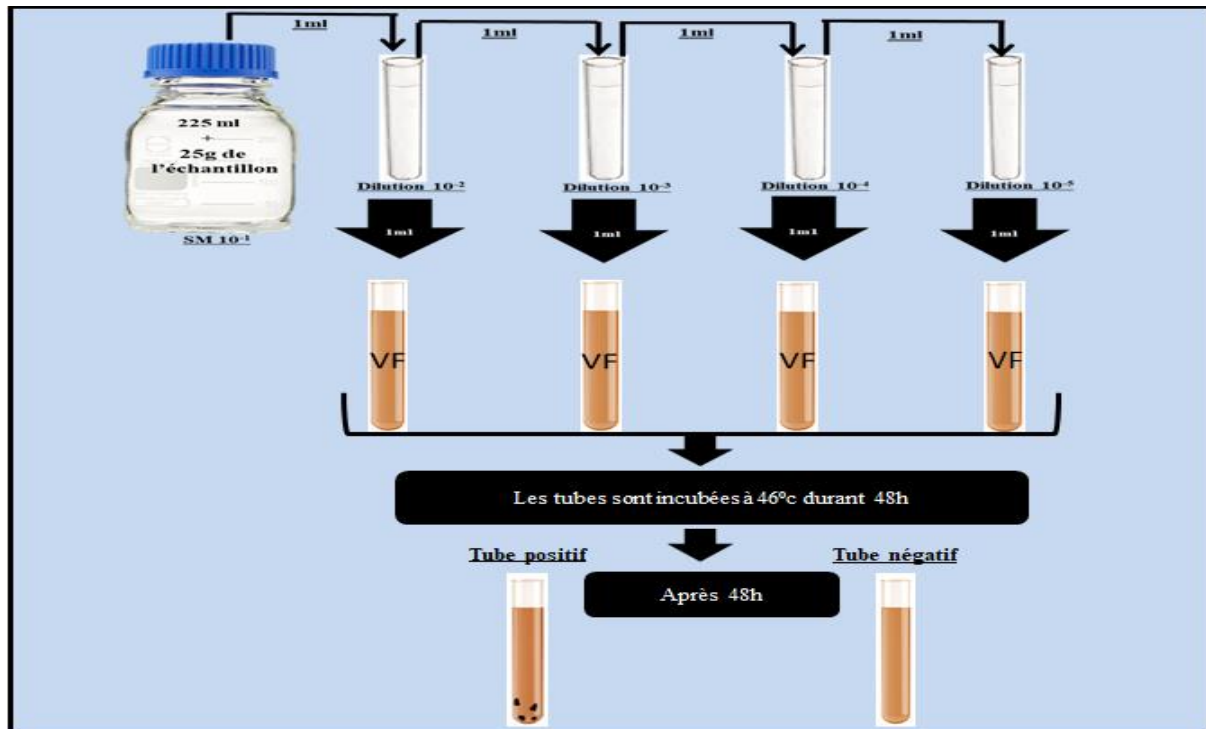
1ml

1ml

1ml

1ml

225 ml
+
25g de l'échantillon

SM $10^{-1}$

Dilution $10^{-2}$

Dilution $10^{-3}$

Dilution $10^{-4}$

Dilution $10^{-5}$

1ml

1ml

1ml

1ml

VF

VF

VF

VF

Les tubes sont incubées à 46°c durant 48h

Tube positif

Après 48h

Tube négatif